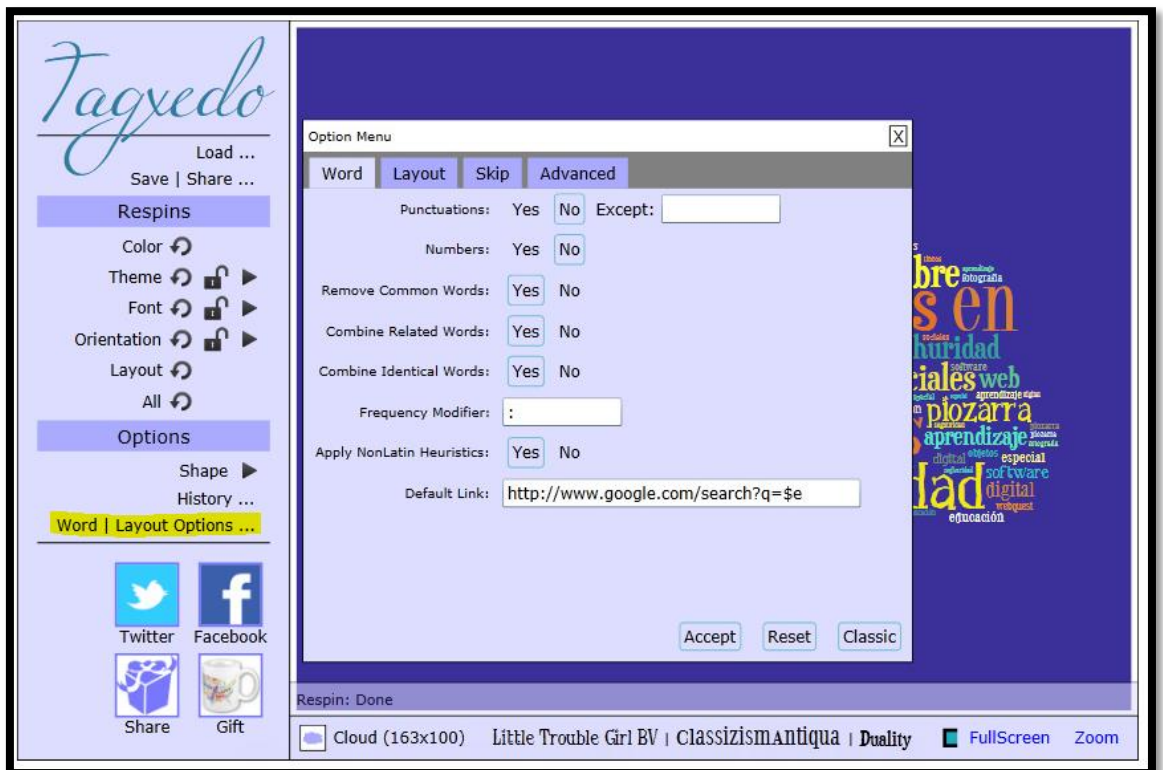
Tagxedo

Load ...
Save | Share ...

Respins
Color
Theme
Font
Orientation
Layout
All

Options
Shape
History ...
Word | Layout Options ...

Twitter Facebook
Share Gift

Option Menu X

Word Layout Skip Advanced

Punctuations: Yes No Except:
Numbers: Yes No
Remove Common Words: Yes No
Combine Related Words: Yes No
Combine Identical Words: Yes No
Frequency Modifier: :
Apply NonLatin Heuristics: Yes No
Default Link: http://www.google.com/search?q=$e

Accept Reset Classic

bre fotografía
s en
huridad
ciales web
software
pizarra
aprendizaje
digital
especial
software
dad digital
webquest
educación

Respin: Done

Cloud (163x100) Little Trouble Girl BV | ClassizismAntiqua | Duality FullScreen Zoom